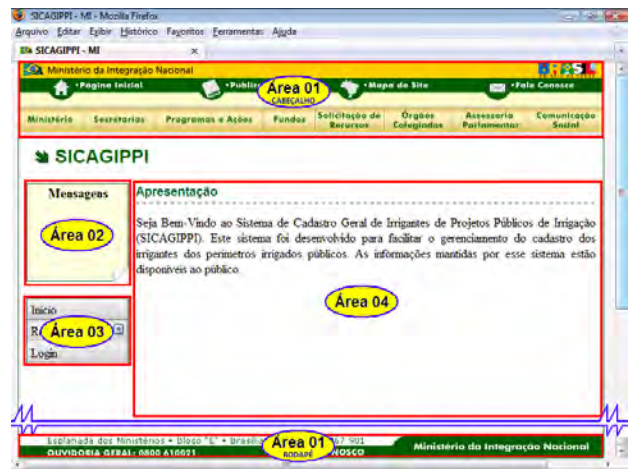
SICAGIPPI - MI - Mozilla Firefox

Arquivo Editar Exibir Histórico Favoritos Ferramentas Ajuda

SICAGIPPI - MI ×

Ministério da Integração Nacional

•Página Inicial •Publi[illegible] Área 01 CABEÇALHO •Mapa do Site •Fale Conosco

Ministério | Secretarias | Programas e Ações | Fundos | Solicitação de Recursos | Órgãos Colegiados | Assessoria Parlamentar | Comunicação Social

SICAGIPPI

Mensagens

Área 02

Apresentação

Seja Bem-Vindo ao Sistema de Cadastro Geral de Irrigantes de Projetos Públicos de Irrigação (SICAGIPPI). Este sistema foi desenvolvido para facilitar o gerenciamento do cadastro dos irrigantes dos perímetros irrigados públicos. As informações mantidas por esse sistema estão disponíveis ao público.

Área 04

Início

R Área 03

Login

Esplanada dos Ministérios • Bloco "E" • Brasília Área 01 RODAPÉ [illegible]67 901

OUVIDORIA GERAL: 0800 610021 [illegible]NOSCO

Ministério da Integração Nacional